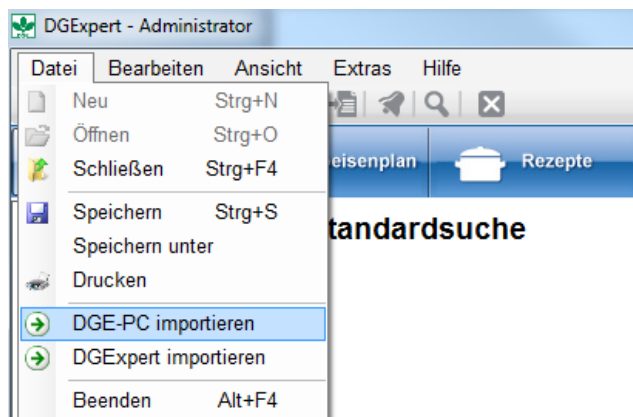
DGExpert - Administrator

Datei Bearbeiten Ansicht Extras Hilfe

Neu Strg+N
Öffnen Strg+O
Schließen Strg+F4
Speichern Strg+S
Speichern unter
Drucken
DGE-PC importieren
DGExpert importieren
Beenden Alt+F4

eisenplan

Rezepte

tandardsuche